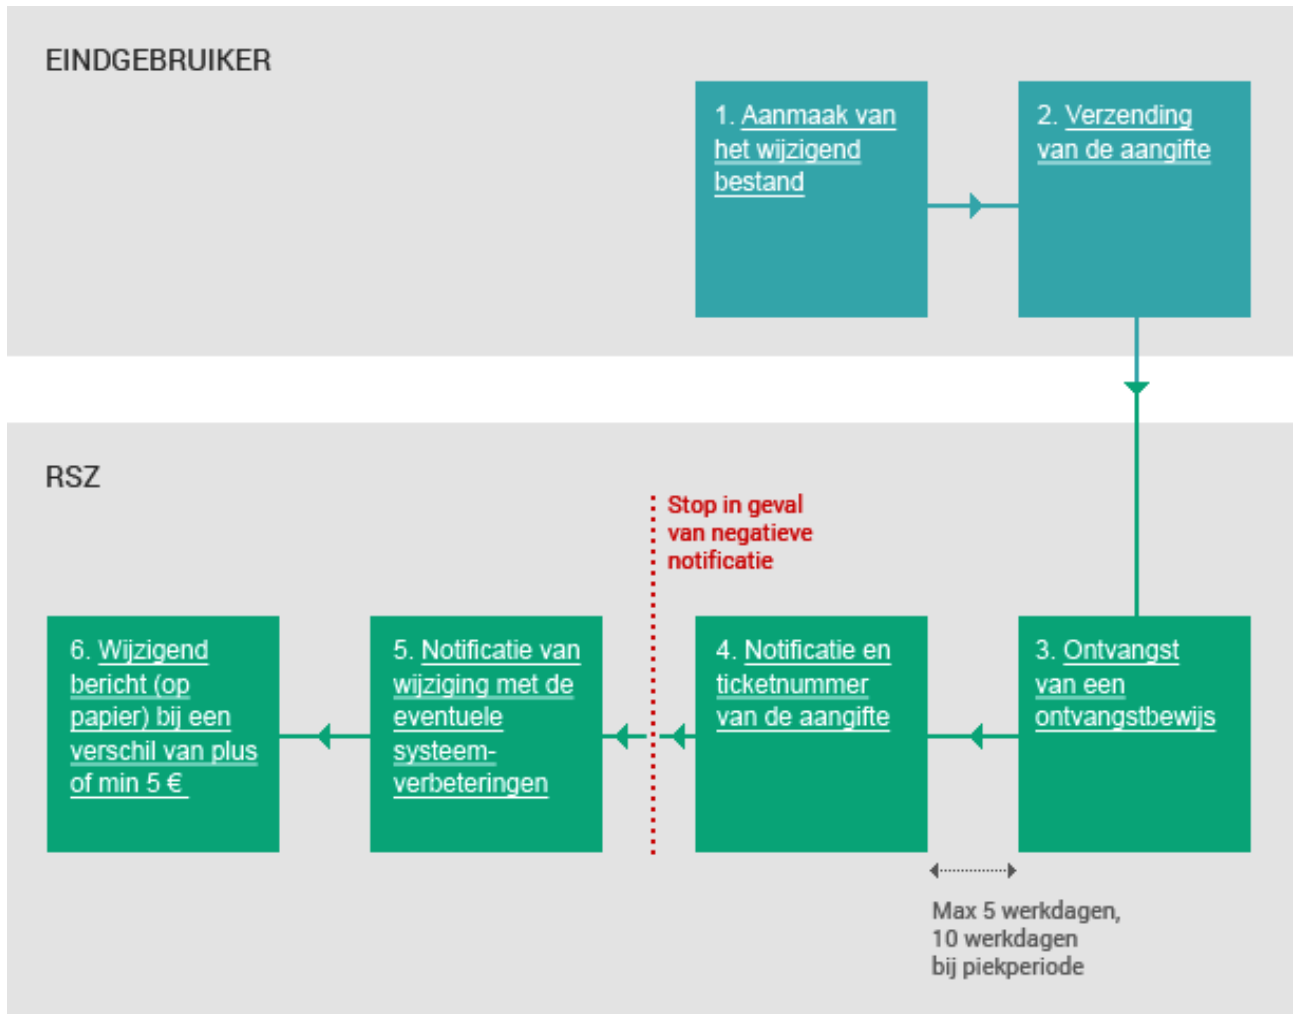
EINDGEBRUIKER

1. Aanmaak van het wijzigend bestand

2. Verzending van de aangifte

RSZ

Stop in geval van negatieve notificatie

6. Wijzigend bericht (op papier) bij een verschil van plus of min 5 €

5. Notificatie van wijziging met de eventuele systeem-verbeteringen

4. Notificatie en ticketnummer van de aangifte

3. Ontvangst van een ontvangstbewijs

Max 5 werkdagen, 10 werkdagen bij piekperiode